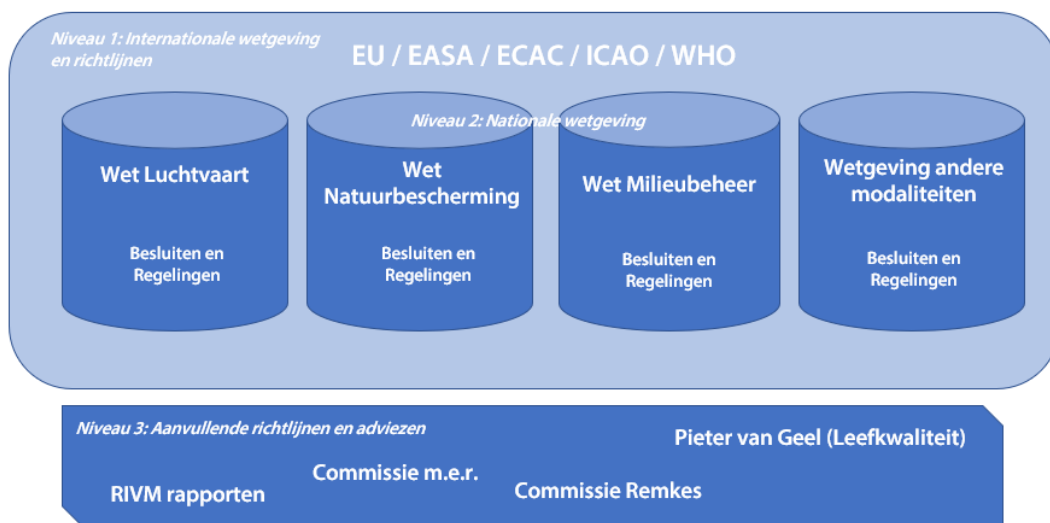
Niveau 1: Internationale wetgeving en richtlijnen

EU / EASA / ECAC / ICAO / WHO

Niveau 2: Nationale wetgeving

Wet Luchtvaart

Besluiten en Regelingen

Wet Natuurbescherming

Besluiten en Regelingen

Wet Milieubeheer

Besluiten en Regelingen

Wetgeving andere modaliteiten

Besluiten en Regelingen

Niveau 3: Aanvullende richtlijnen en adviezen

Pieter van Geel (Leefkwaliteit)

Commissie m.e.r.

RIVM rapporten

Commissie Remkes